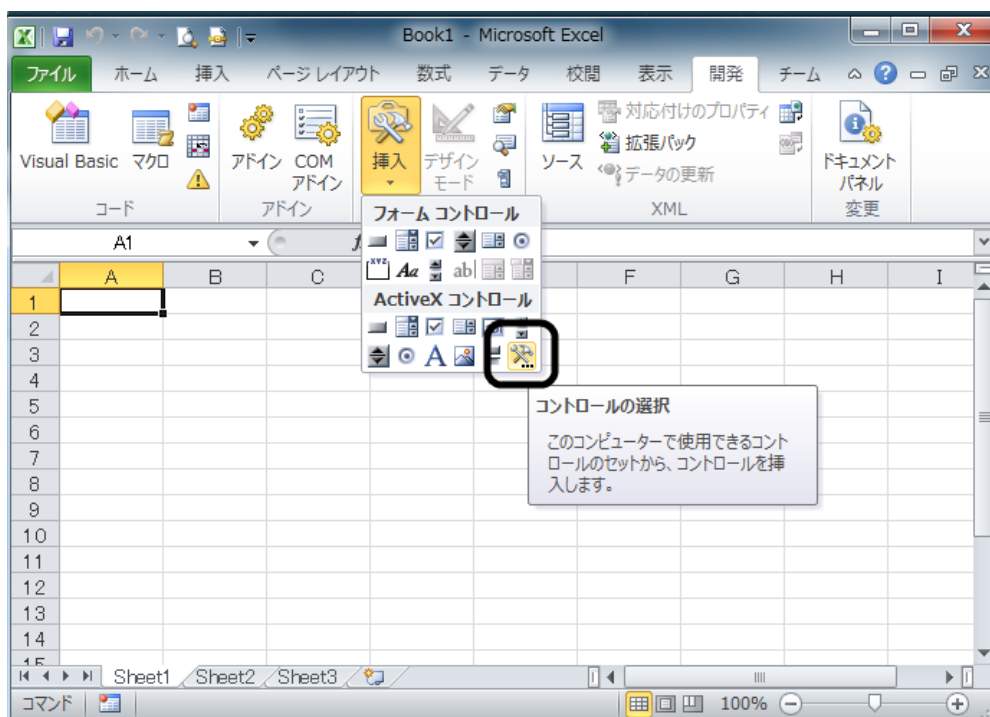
Book1 - Microsoft Excel

ファイル ホーム 挿入 ページ レイアウト 数式 データ 校閲 表示 開発 チーム

Visual Basic マクロ
コード

アドイン COM アドイン
アドイン

挿入 デザイン モード

ソース
対応付けのプロパティ
拡張パック
データの更新
XML

ドキュメント パネル
変更

A1

フォーム コントロール

ActiveX コントロール

A B C F G H I

1
2
3
4
5
6
7
8
9
10
11
12
13
14
15

コントロールの選択

このコンピューターで使用できるコントロールのセットから、コントロールを挿入します。

Sheet1 Sheet2 Sheet3

コマンド

100%